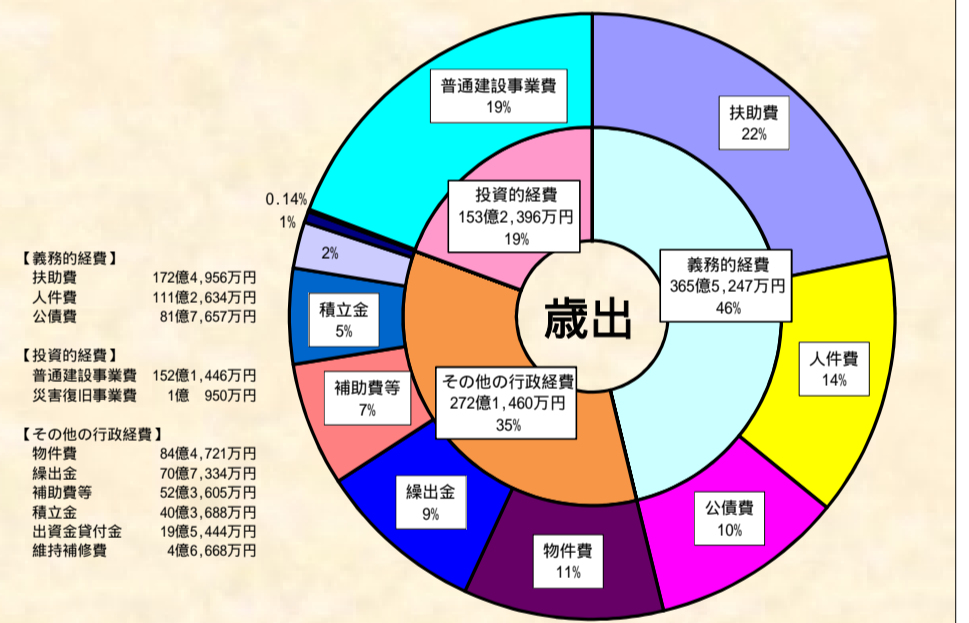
【義務的経費】
扶助費 172億4,956万円
人件費 111億2,634万円
公債費 81億7,657万円

【投資的経費】
普通建設事業費 152億1,446万円
災害復旧事業費 1億 950万円

【その他の行政経費】
物件費 84億4,721万円
繰出金 70億7,334万円
補助費等 52億3,605万円
積立金 40億3,688万円
出資金貸付金 19億5,444万円
維持補修費 4億6,668万円

普通建設事業費
19%

扶助費
22%

0.14%
1%
2%

積立金
5%

補助費等
7%

繰出金
9%

物件費
11%

公債費
10%

人件費
14%

投資的経費
153億2,396万円
19%

義務的経費
365億5,247万円
46%

歳出

その他の行政経費
272億1,460万円
35%